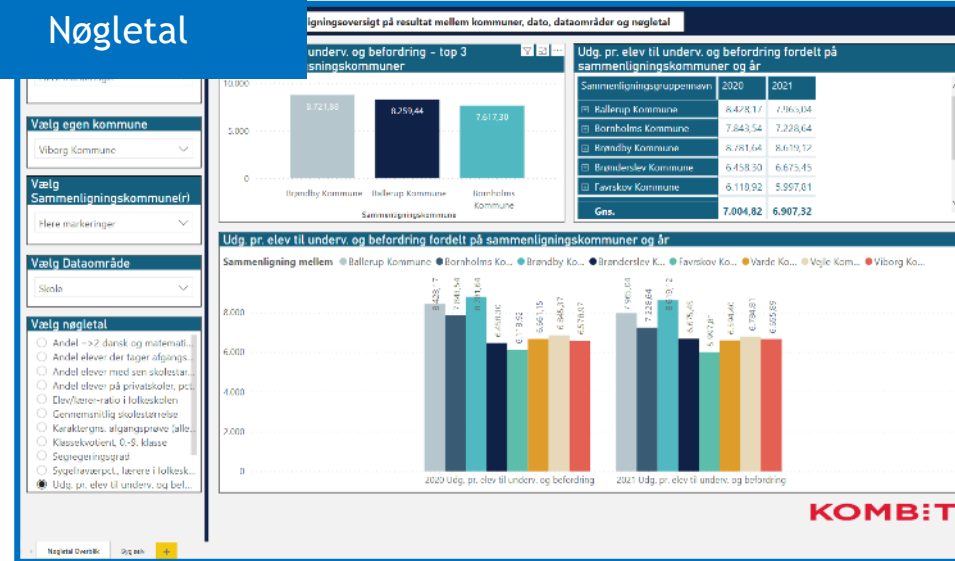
Nøgletal

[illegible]ligningsoversigt på resultat mellem kommuner, dato, dataområder og nøgletal

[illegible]underv. og befordring - top 3 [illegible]sningskommuner

10.000
5.000
0

8.721,88
8.259,44
7.617,30

Brøndby Kommune
Ballerup Kommune
Bornholms Kommune

Sammenligningskommune

Udg. pr. elev til underv. og befordring fordelt på sammenligningskommuner og år

| Sammenligningsgruppenavn | 2020 | 2021 |
|---|---|---|
| ⊞ Ballerup Kommune | 8.428,17 | 7.965,04 |
| ⊞ Bornholms Kommune | 7.843,54 | 7.228,64 |
| ⊞ Brøndby Kommune | 8.781,64 | 8.619,12 |
| ⊞ Brønderslev Kommune | 6.458,30 | 6.675,45 |
| ⊞ Favrskov Kommune | 6.118,92 | 5.997,81 |
| Gns. | 7.004,82 | 6.907,32 |

Vælg egen kommune
Viborg Kommune

Vælg Sammenligningskommune(r)
Flere markeringer

Vælg Dataområde
Skole

Vælg nøgletal
Andel -->2 dansk og matemati...
Andel elever der tager afgangs...
Andel elever med sen skolestar...
Andel elever på privatskoler, pct...
Elev/lærer-ratio i folkeskolen
Gennemsnitlig skolestørrelse
Karaktergns. afgangsprøve (alle...
Klassekvotient, 0.-9. klasse
Segregeringsgrad
Sygefraværpct., lærere i folkesk...
Udg. pr. elev til underv. og bef...

Udg. pr. elev til underv. og befordring fordelt på sammenligningskommuner og år

Sammenligning mellem ● Ballerup Kommune ● Bornholms Ko... ● Brøndby Ko... ● Brønderslev K... ● Favrskov Kommune ● Varde Ko... ● Vejle Kom... ● Viborg Ko...

8.000
6.000
4.000
2.000
0

8.428,17
7.843,54
8.781,64
6.458,30
6.118,92
6.661,15
6.846,37
6.578,07

7.965,04
7.228,64
8.619,12
6.675,45
5.997,81
6.594,46
6.784,81
6.655,89

2020 Udg. pr. elev til underv. og befordring
2021 Udg. pr. elev til underv. og befordring

KOMBIT

Nøgletal Overblik
Sig selv
+